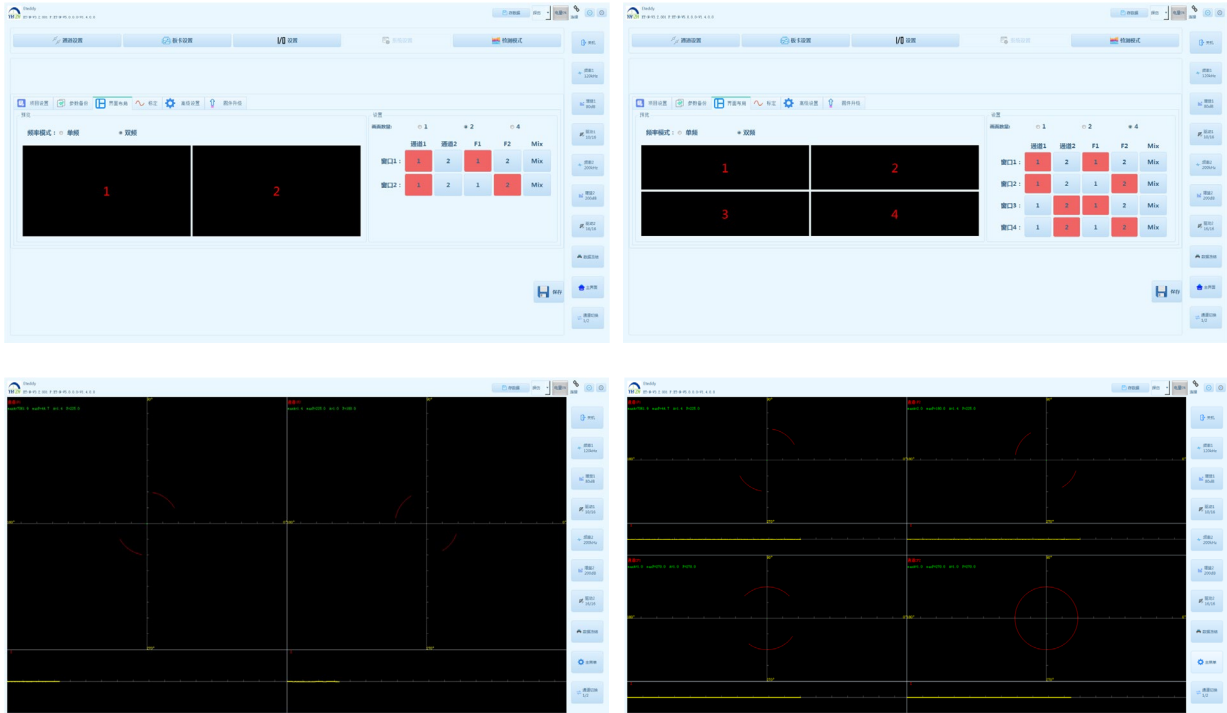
通道设置
板卡设置
I/O 设置
检测模式

项目设置
参数备份
界面布局
标定
高级设置
固件升级

预览
频率模式：单频 双频

1
2

设置
画面数量：1 2 4
| | 通道1 | 通道2 | F1 | F2 | Mix |
|---|---|---|---|---|---|
| 窗口1： | 1 | 2 | 1 | 2 | Mix |
| 窗口2： | 1 | 2 | 1 | 2 | Mix |

保存

通道设置
板卡设置
I/O 设置
检测模式

项目设置
参数备份
界面布局
标定
高级设置
固件升级

预览
频率模式：单频 双频

1
2
3
4

设置
画面数量：1 2 4
| | 通道1 | 通道2 | F1 | F2 | Mix |
|---|---|---|---|---|---|
| 窗口1： | 1 | 2 | 1 | 2 | Mix |
| 窗口2： | 1 | 2 | 1 | 2 | Mix |
| 窗口3： | 1 | 2 | 1 | 2 | Mix |
| 窗口4： | 1 | 2 | 1 | 2 | Mix |

保存